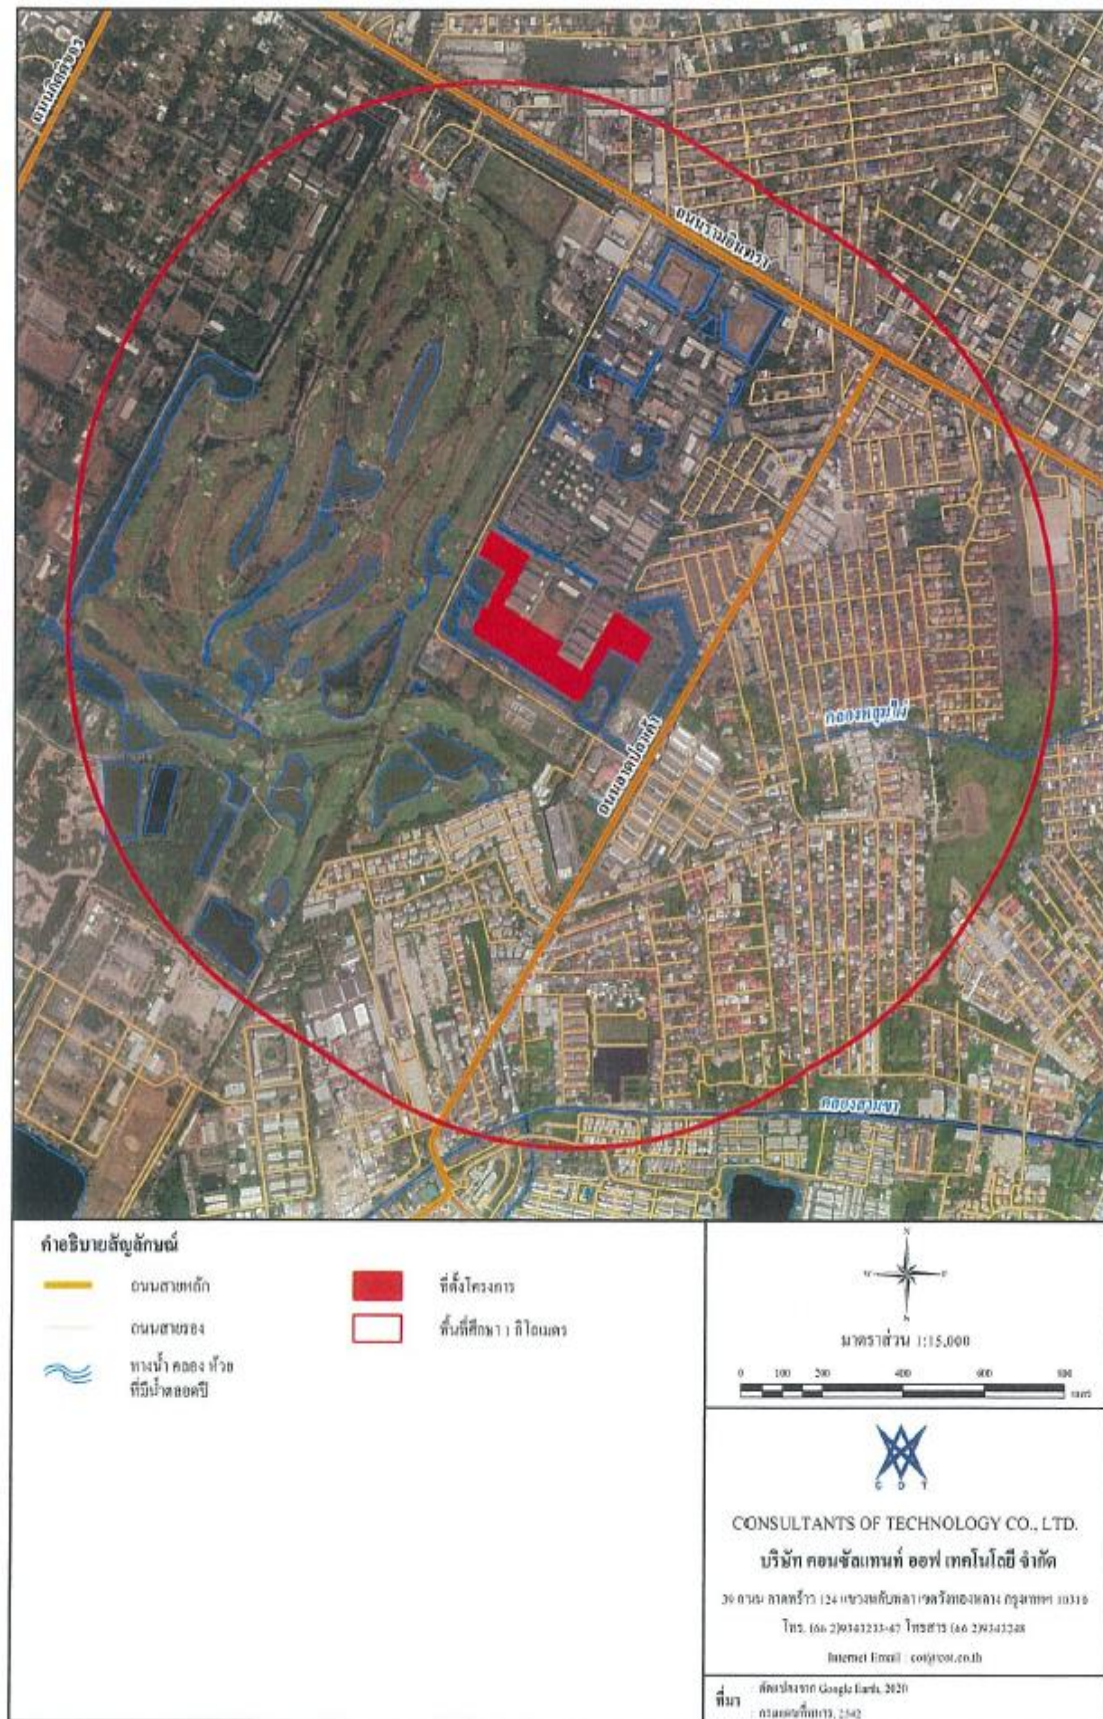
ถนนกิ่งแก้ว

ถนนรามอินทรา

คลองหนุ่มใต้

ถนนลาดปลาเค้า

คลองสามขา

คำอธิบายสัญลักษณ์

ถนนสายหลัก

ถนนสายรอง

ทางน้ำ คลอง ห้วย ที่มีน้ำตลอดปี

ที่ตั้งโครงการ

พื้นที่ศึกษา 1 กิโลเมตร

N
W E
S

มาตราส่วน 1:15,000

0 100 200 400 600 800 เมตร

C O T

CONSULTANTS OF TECHNOLOGY CO., LTD.

บริษัท คอนซัลแทนท์ ออฟ เทคโนโลยี จำกัด

30 ถนน ลาดพร้าว 124 แขวงพลับพลา เขตวังทองหลาง กรุงเทพฯ 10310

โทร. (66 2)9343233-47 โทรสาร (66 2)9343248

Internet Email : cot@cot.co.th

ที่มา : ดัดแปลงจาก Google Earth, 2020
: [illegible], 2542